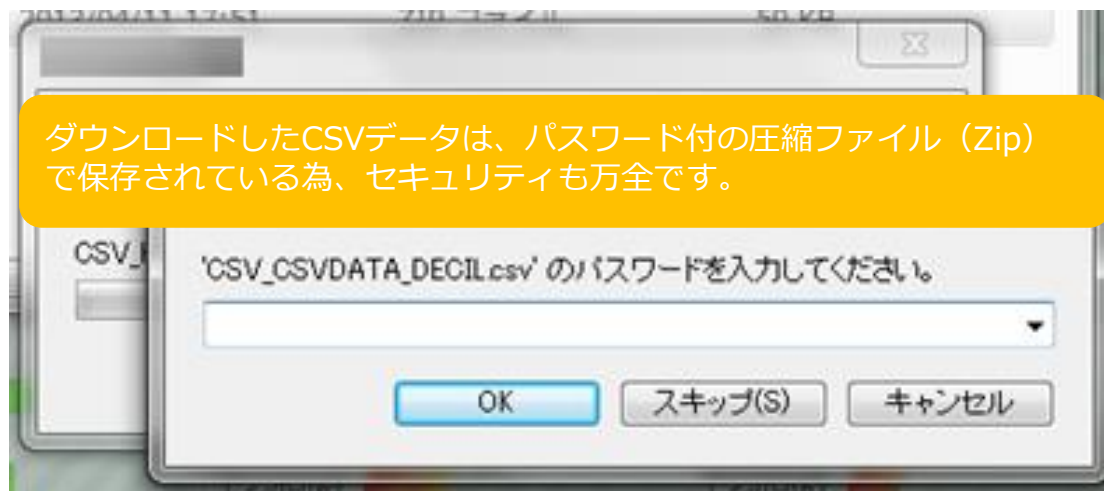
2012/04/11 17:51 Zip ファイル 50 KB

ダウンロードしたCSVデータは、パスワード付の圧縮ファイル（Zip）で保存されている為、セキュリティも万全です。

CSV_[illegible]

'CSV_CSVDATA_DECIL.csv' のパスワードを入力してください。

OK
スキップ(S)
キャンセル